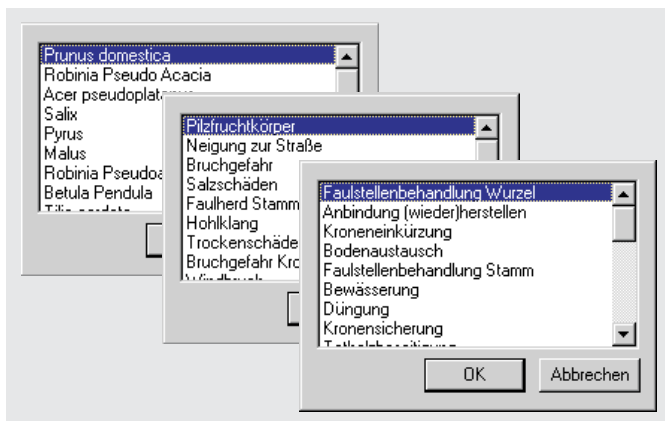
Prunus domestica
Robinia Pseudo Acacia
Acer pseudoplat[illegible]
Salix
Pyrus
Malus
Robinia Pseudoa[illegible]
Betula Pendula
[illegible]

Pilzfruchtkörper
Neigung zur Straße
Bruchgefahr
Salzschäden
Faulherd Stamm
Hohlklang
Trockenschäde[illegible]
Bruchgefahr Kro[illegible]
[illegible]

Faulstellenbehandlung Wurzel
Anbindung (wieder)herstellen
Kroneneinkürzung
Bodenaustausch
Faulstellenbehandlung Stamm
Bewässerung
Düngung
Kronensicherung
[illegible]

OK
Abbrechen